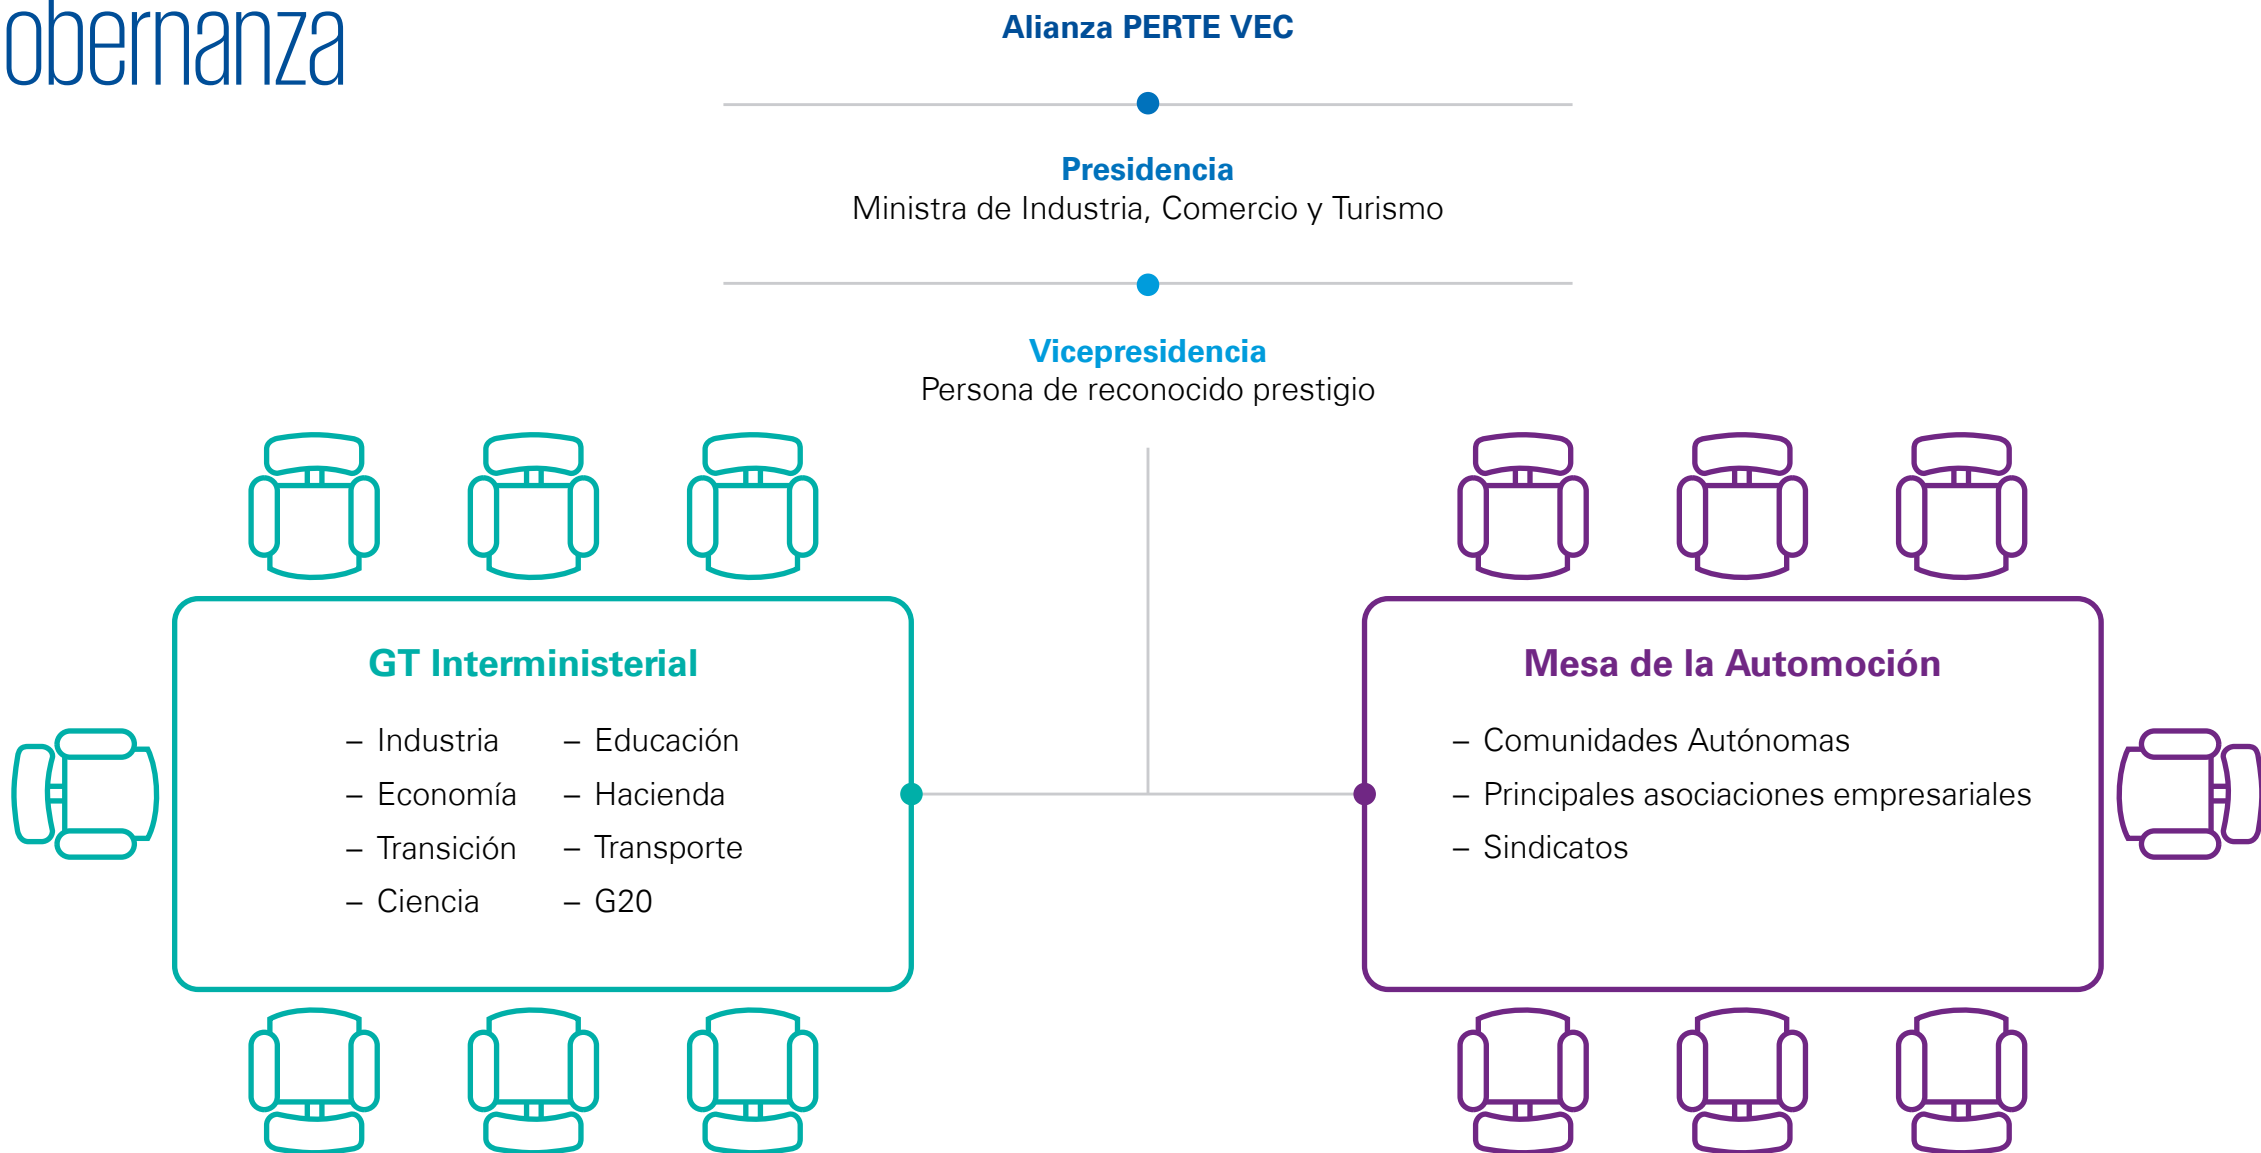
obernanza

Alianza PERTE VEC

Presidencia
Ministra de Industria, Comercio y Turismo

Vicepresidencia
Persona de reconocido prestigio

GT Interministerial

– Industria
– Economía
– Transición
– Ciencia

– Educación
– Hacienda
– Transporte
– G20

Mesa de la Automoción

– Comunidades Autónomas
– Principales asociaciones empresariales
– Sindicatos